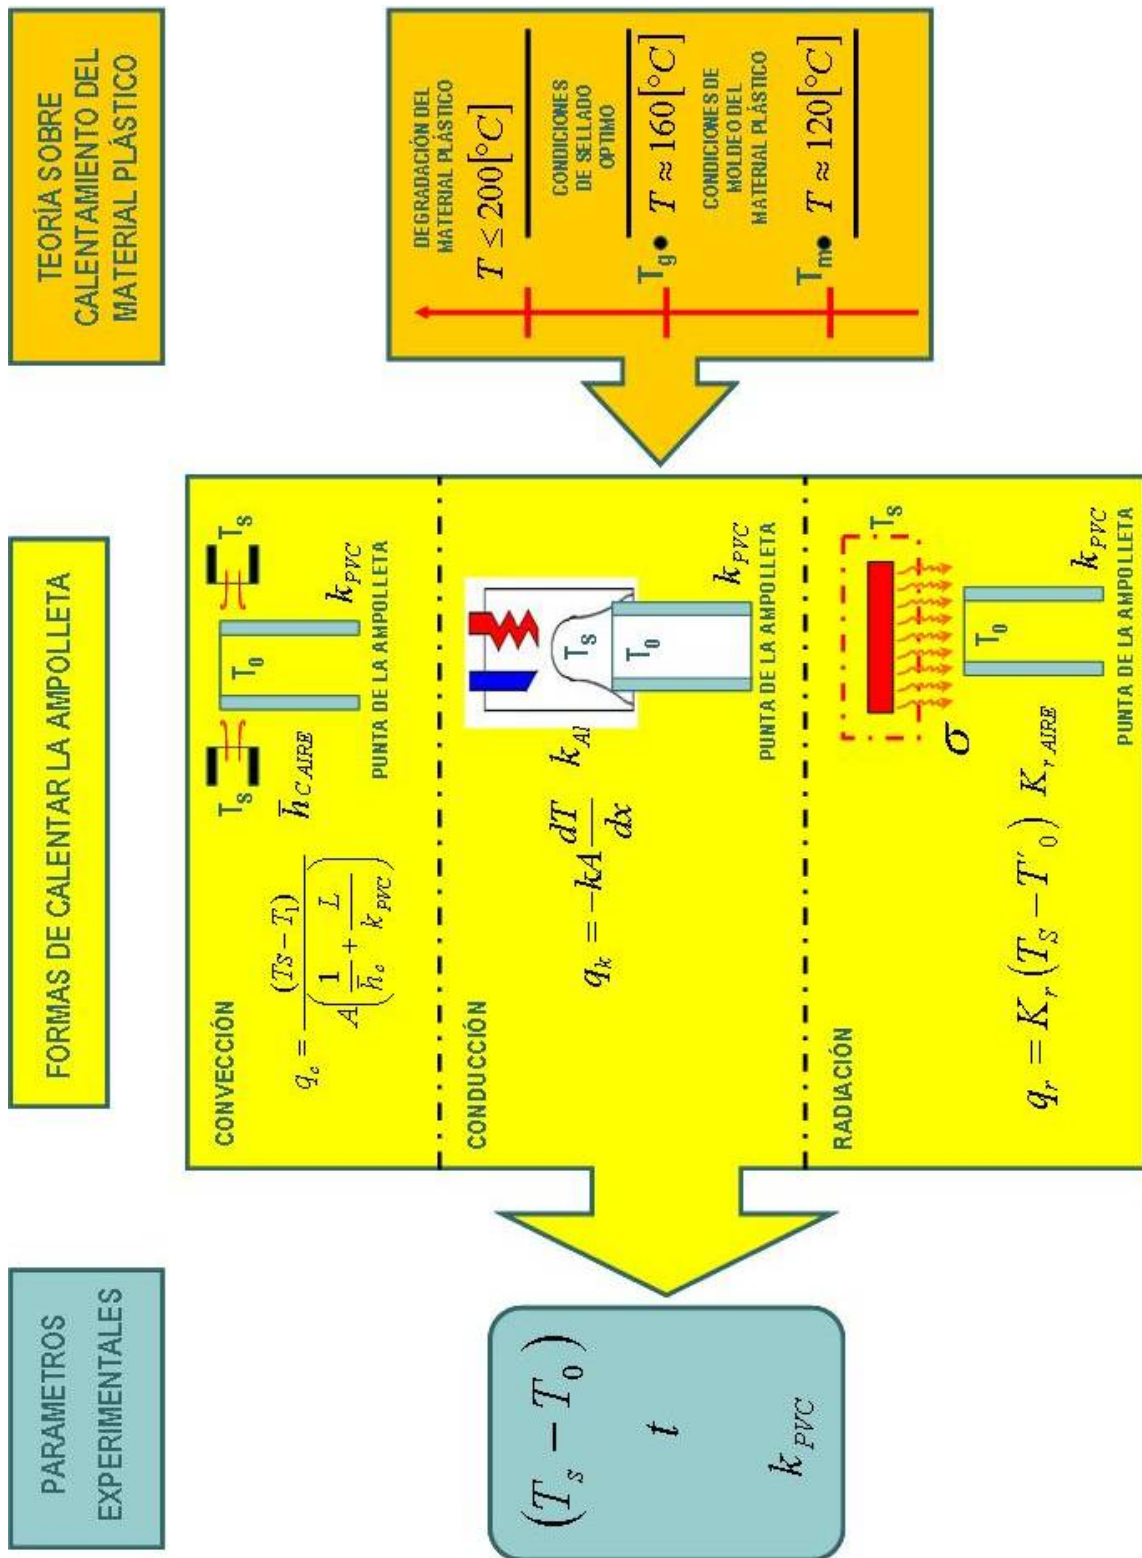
TEORÍA SOBRE CALENTAMIENTO DEL MATERIAL PLÁSTICO

DEGRADACIÓN DEL MATERIAL PLÁSTICO

$T \leq 200[°C]$

CONDICIONES DE SELLADO OPTIMO

$T_g$ $T \approx 160[°C]$

CONDICIONES DE MOLDEO DEL MATERIAL PLÁSTICO

$T_m$ $T \approx 120[°C]$

FORMAS DE CALENTAR LA AMPOLLETA

CONVECCIÓN

$q_c = \frac{(Ts - T_1)}{A\left(\frac{1}{\bar{h}_c} + \frac{L}{k_{PVC}}\right)}$

$T_S$ $T_S$ $T_0$

$\bar{h}_{C\,AIRE}$ $k_{PVC}$

PUNTA DE LA AMPOLLETA

CONDUCCIÓN

$q_k = -kA\frac{dT}{dx}$ $k_{Al}$

$T_S$ $T_0$

$k_{PVC}$

PUNTA DE LA AMPOLLETA

RADIACIÓN

$q_r = K_r\left(T_S - T'_0\right)\ K_{r\,AIRE}$

$T_S$ $T_0$ $\sigma$

$k_{PVC}$

PUNTA DE LA AMPOLLETA

PARAMETROS EXPERIMENTALES

$\left(T_s - T_0\right)$

$t$

$k_{PVC}$